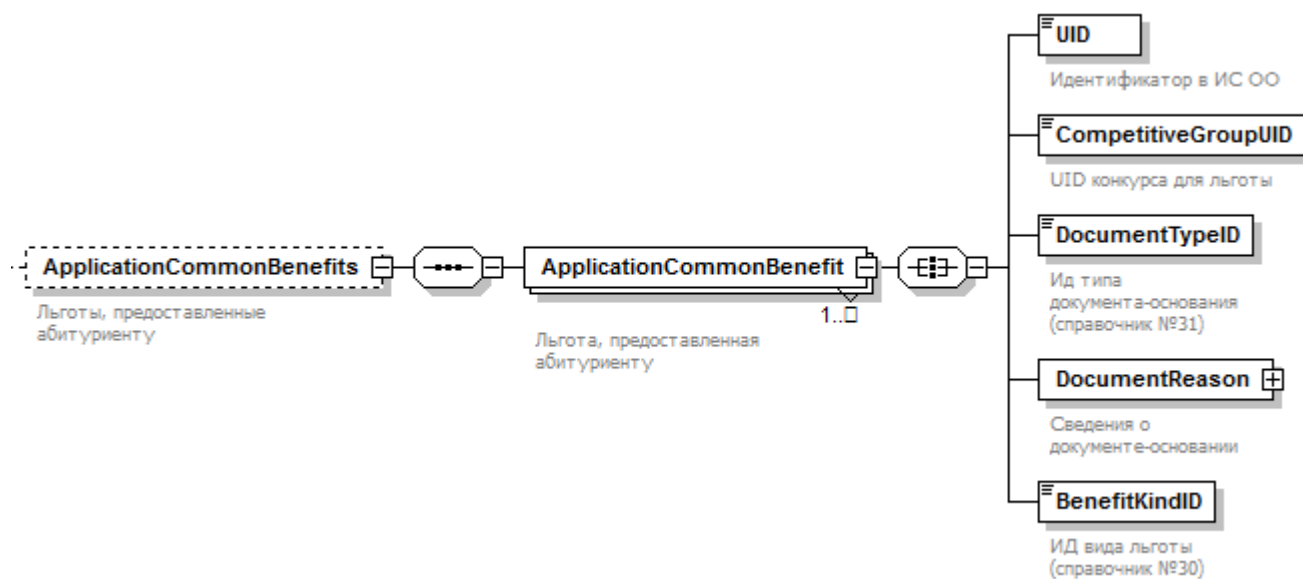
ApplicationCommonBenefits

Льготы, предоставленные абитуриенту

ApplicationCommonBenefit

1..∞

Льгота, предоставленная абитуриенту

UID

Идентификатор в ИС ОО

CompetitiveGroupUID

UID конкурса для льготы

DocumentTypeID

Ид типа документа-основания (справочник №31)

DocumentReason

Сведения о документе-основании

BenefitKindID

ИД вида льготы (справочник №30)